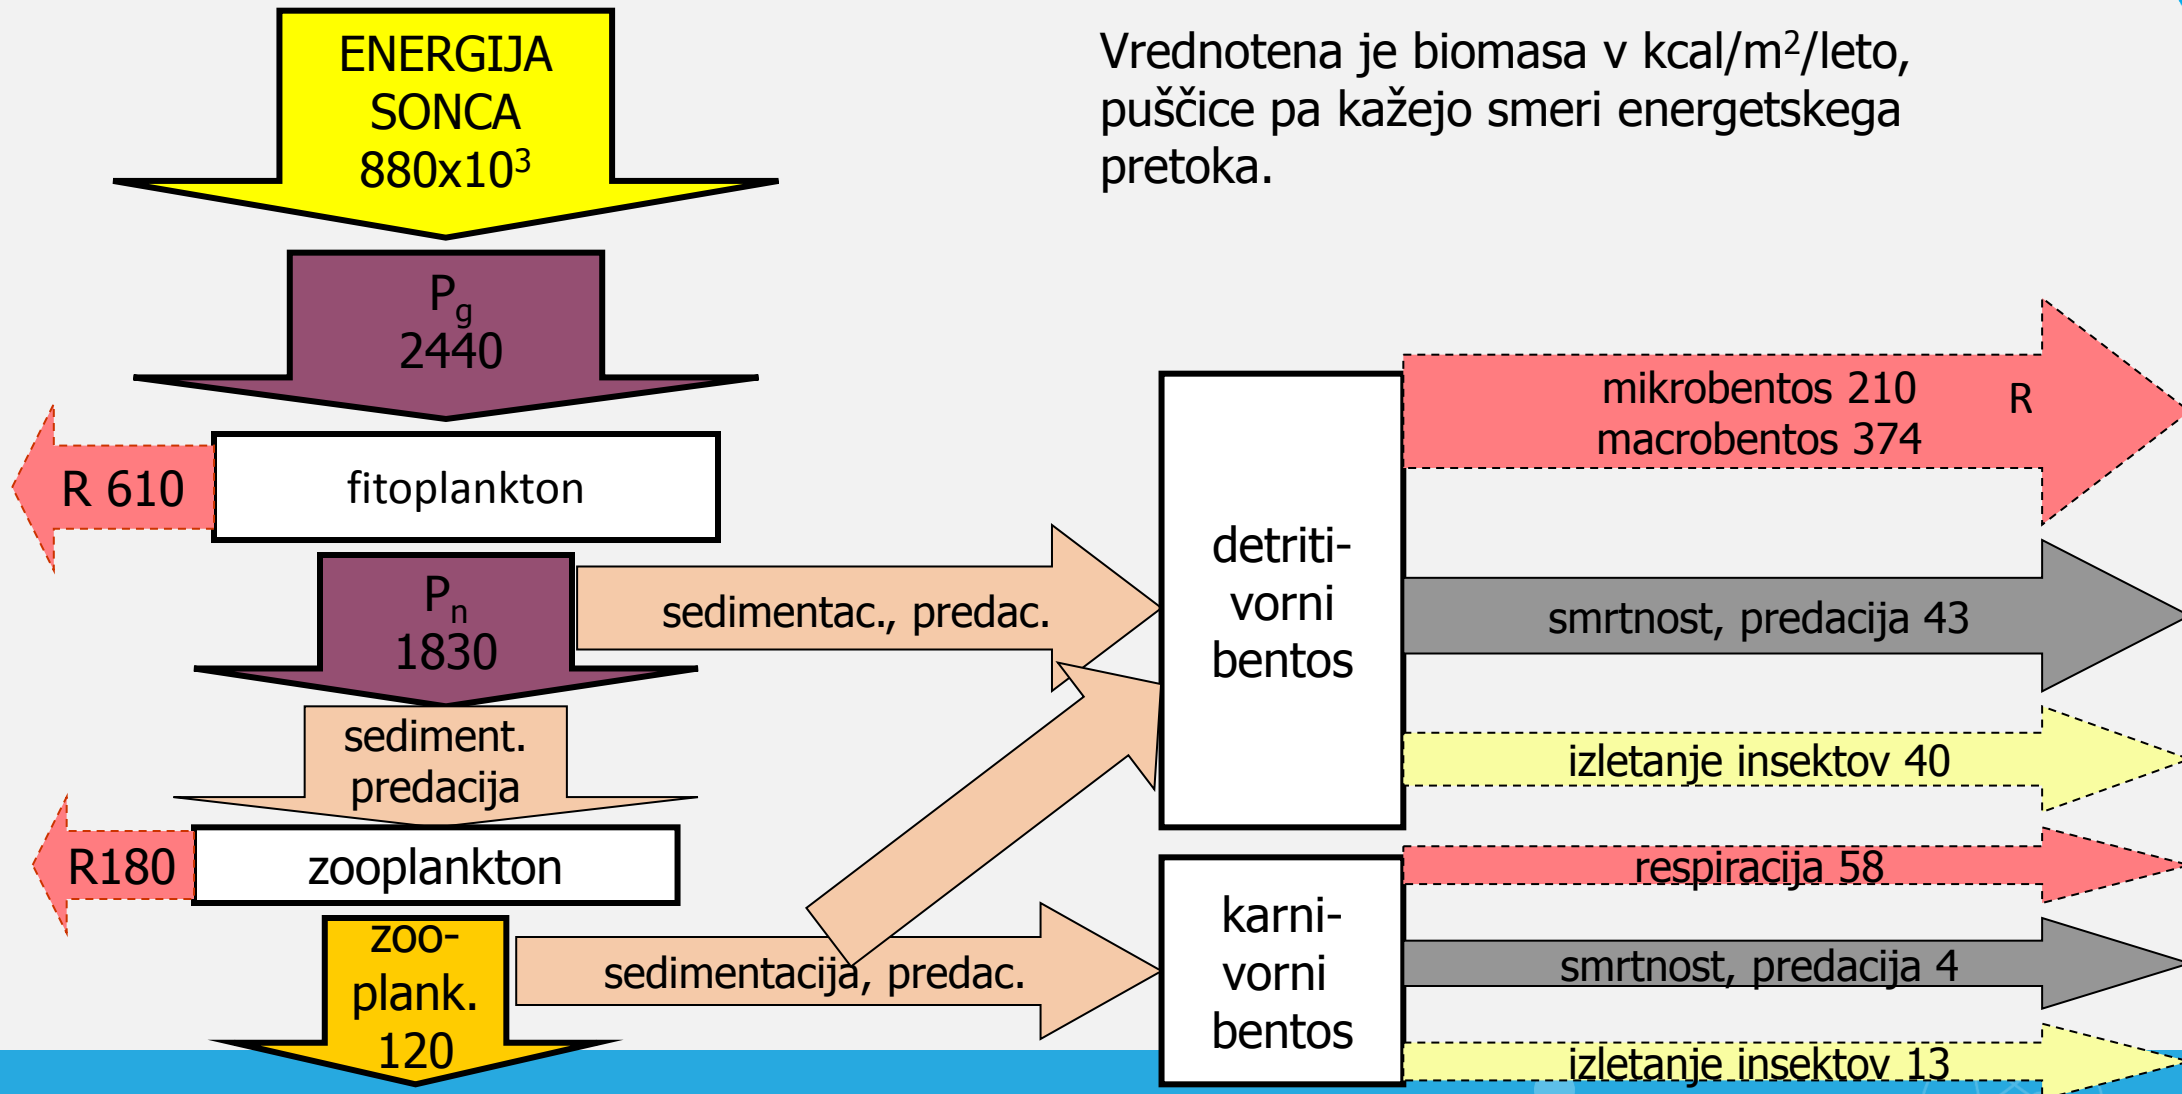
ENERGIJA SONCA $880x10^3$

Vrednotena je biomasa v kcal/m²/leto, puščice pa kažejo smeri energetskega pretoka.

$P_g$ 2440

R 610

fitoplankton

$P_n$ 1830

sedimentac., predac.

sediment. predacija

R180

zooplankton

zoo-plank. 120

sedimentacija, predac.

detriti-vorni bentos

karni-vorni bentos

mikrobentos 210
macrobentos 374

R

smrtnost, predacija 43

izletanje insektov 40

respiracija 58

smrtnost, predacija 4

izletanje insektov 13